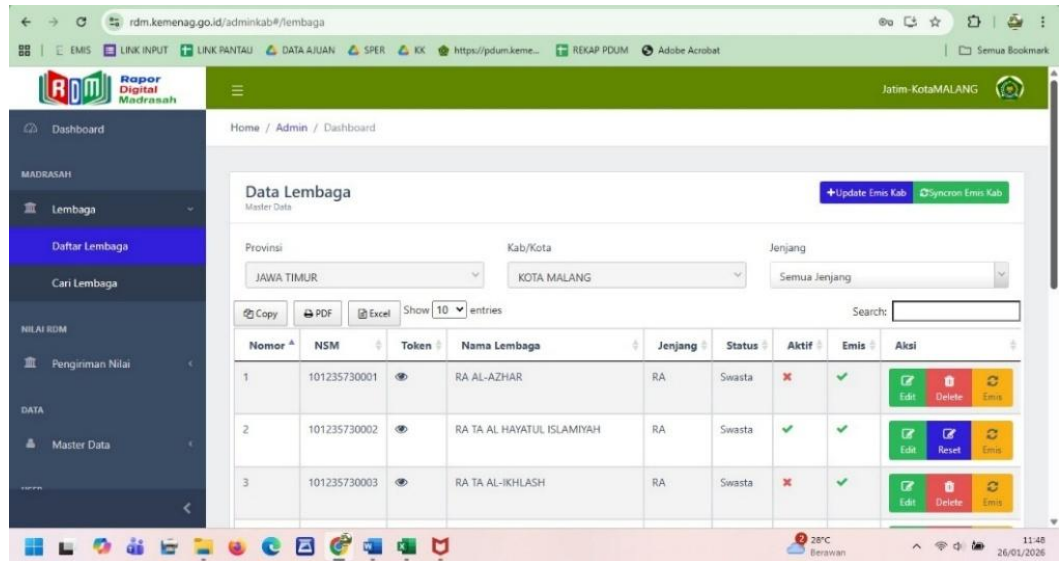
rdm.kemenag.go.id/adminkab#/lembaga

EMIS LINK INPUT LINK PANTAU DATA AJUAN SPER KK https://pdum.keme... REKAP PDUM Adobe Acrobat Semua Bookmark

RDM Rapor Digital Madrasah

Jatim-KotaMALANG

Dashboard

MADRASAH

Lembaga

Daftar Lembaga

Cari Lembaga

NILAI RDM

Pengiriman Nilai

DATA

Master Data

Home / Admin / Dashboard

Data Lembaga
Master Data

+Update Emis Kab Syncron Emis Kab

Provinsi
JAWA TIMUR

Kab/Kota
KOTA MALANG

Jenjang
Semua Jenjang

Copy PDF Excel Show 10 entries

Search:

| Nomor | NSM | Token | Nama Lembaga | Jenjang | Status | Aktif | Emis | Aksi |
|---|---|---|---|---|---|---|---|---|
| 1 | 101235730001 | | RA AL-AZHAR | RA | Swasta | ✖ | ✔ | Edit Delete Emis |
| 2 | 101235730002 | | RA TA AL HAYATUL ISLAMIYAH | RA | Swasta | ✔ | ✔ | Edit Reset Emis |
| 3 | 101235730003 | | RA TA AL-IKHLASH | RA | Swasta | ✖ | ✔ | Edit Delete Emis |

28°C Berawan 11:48 26/01/2026